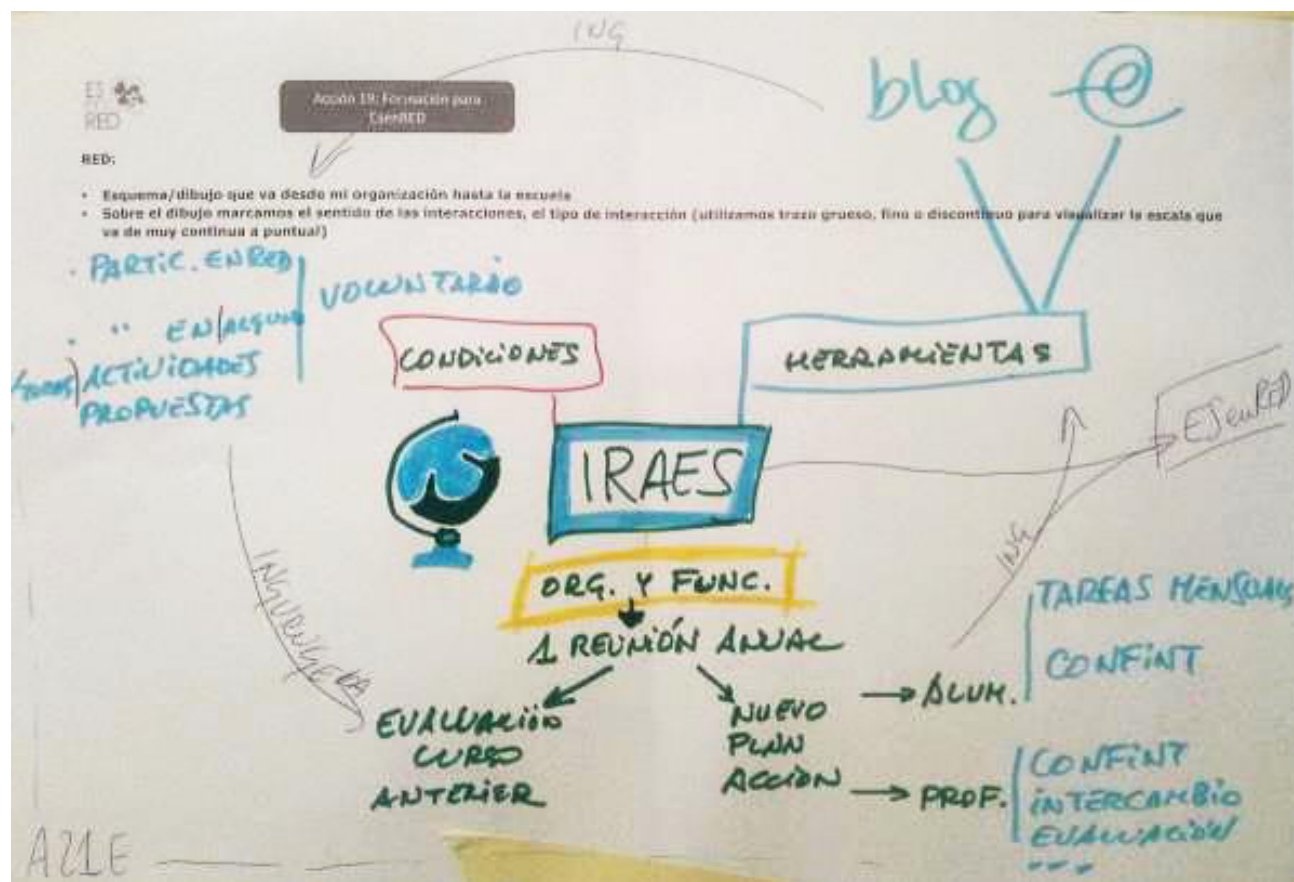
ES
RED

Acción 19: Formación para EsenRED

ING

blog @

RED:

• Esquema/dibujo que va desde mi organización hasta la escuela
• Sobre el dibujo marcamos el sentido de las interacciones, el tipo de interacción (utilizamos trazo grueso, fino o discontinuo para visualizar la escala que va de muy continua a puntual)

· PARTIC. EN RED
· " EN ALGUN
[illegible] ACTIVIDADES PROPUESTAS

VOLUNTARIO

CONDICIONES

HERRAMIENTAS

ESenRED

IRAES

INGUQUERA

ING

ORG. Y FUNC.

1 REUNIÓN ANUAL

EVALUACIÓN CURSO ANTERIOR

NUEVO PLAN ACCIÓN

→ ALUM.

TAREAS MENSUALES
CONFINT

→ PROF.

CONFINT
INTERCAMBIO
EVALUACIÓN
...

A21E